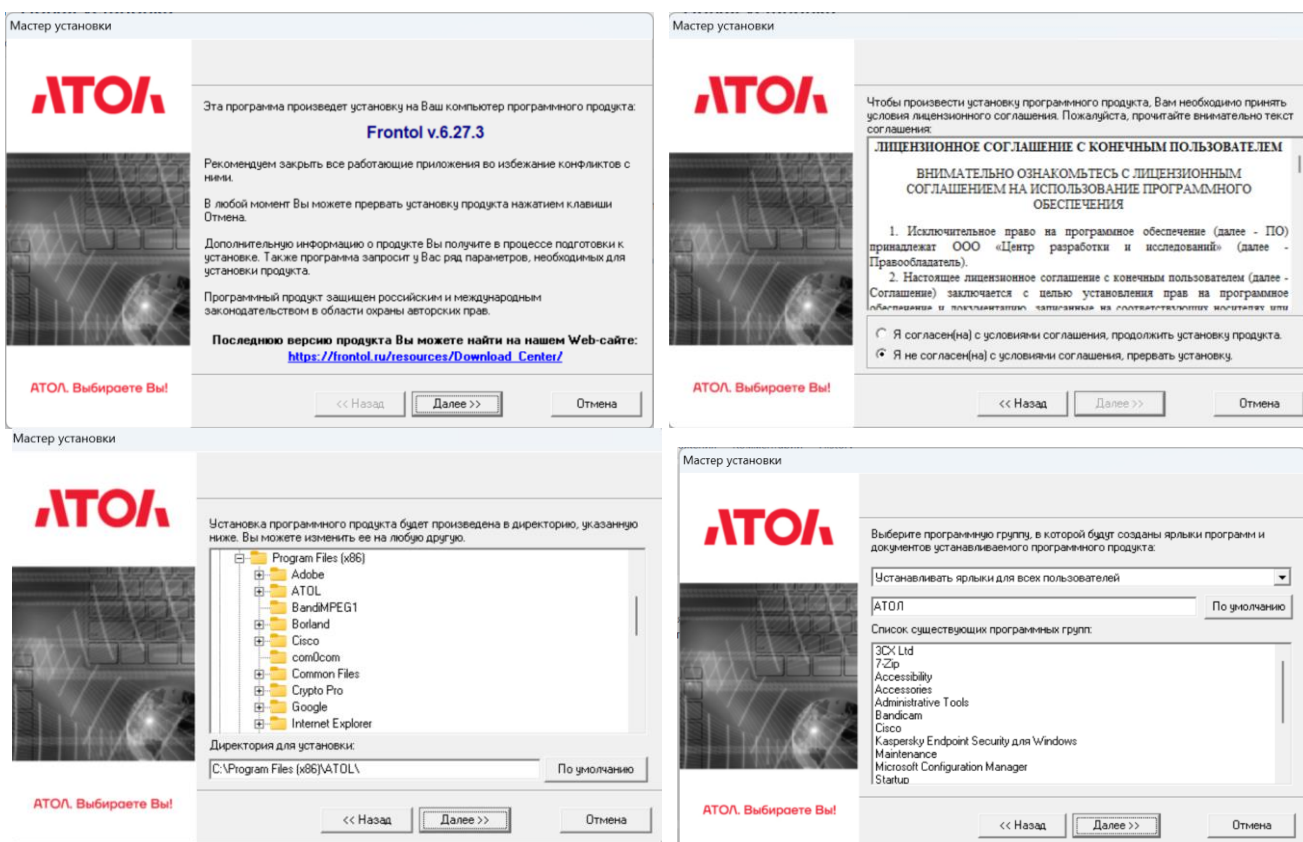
Мастер установки

АТОЛ

Эта программа произведет установку на Ваш компьютер программного продукта:

Frontol v.6.27.3

Рекомендуем закрыть все работающие приложения во избежание конфликтов с ними.

В любой момент Вы можете прервать установку продукта нажатием клавиши Отмена.

Дополнительную информацию о продукте Вы получите в процессе подготовки к установке. Также программа запросит у Вас ряд параметров, необходимых для установки продукта.

Программный продукт защищен российским и международным законодательством в области охраны авторских прав.

Последнюю версию продукта Вы можете найти на нашем Web-сайте:
https://frontol.ru/resources/Download_Center/

АТОЛ. Выбираете Вы!

<< Назад | Далее >> | Отмена

Мастер установки

АТОЛ

Чтобы произвести установку программного продукта, Вам необходимо принять условия лицензионного соглашения. Пожалуйста, прочитайте внимательно текст соглашения:

ЛИЦЕНЗИОННОЕ СОГЛАШЕНИЕ С КОНЕЧНЫМ ПОЛЬЗОВАТЕЛЕМ

ВНИМАТЕЛЬНО ОЗНАКОМЬТЕСЬ С ЛИЦЕНЗИОННЫМ СОГЛАШЕНИЕМ НА ИСПОЛЬЗОВАНИЕ ПРОГРАММНОГО ОБЕСПЕЧЕНИЯ

1. Исключительное право на программное обеспечение (далее - ПО) принадлежат ООО «Центр разработки и исследований» (далее - Правообладатель).

2. Настоящее лицензионное соглашение с конечным пользователем (далее - Соглашение) заключается с целью установления прав на программное обеспечение и документацию, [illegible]

Я согласен(на) с условиями соглашения, продолжить установку продукта.

Я не согласен(на) с условиями соглашения, прервать установку.

АТОЛ. Выбираете Вы!

<< Назад | Далее >> | Отмена

Мастер установки

АТОЛ

Установка программного продукта будет произведена в директорию, указанную ниже. Вы можете изменить ее на любую другую.

Program Files (x86)
Adobe
ATOL
BandiMPEG1
Borland
Cisco
com0com
Common Files
Crypto Pro
Google
Internet Explorer

Директория для установки:
C:\Program Files (x86)\ATOL\
По умолчанию

АТОЛ. Выбираете Вы!

<< Назад | Далее >> | Отмена

Мастер установки

АТОЛ

Выберите программную группу, в которой будут созданы ярлыки программ и документов устанавливаемого программного продукта:

Устанавливать ярлыки для всех пользователей

АТОЛ
По умолчанию

Список существующих программных групп:
3CX Ltd
7-Zip
Accessibility
Accessories
Administrative Tools
Bandicam
Cisco
Kaspersky Endpoint Security для Windows
Maintenance
Microsoft Configuration Manager
Startup

АТОЛ. Выбираете Вы!

<< Назад | Далее >> | Отмена